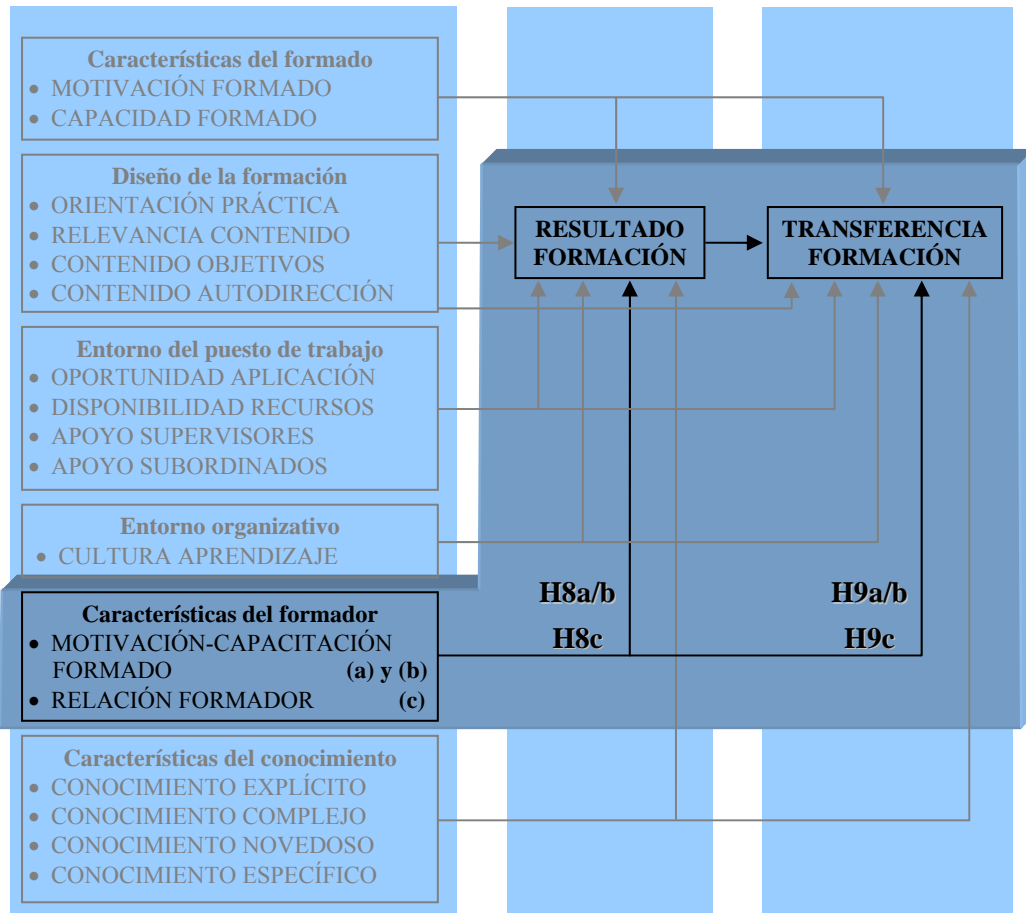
Características del formado
• MOTIVACIÓN FORMADO
• CAPACIDAD FORMADO

Diseño de la formación
• ORIENTACIÓN PRÁCTICA
• RELEVANCIA CONTENIDO
• CONTENIDO OBJETIVOS
• CONTENIDO AUTODIRECCIÓN

Entorno del puesto de trabajo
• OPORTUNIDAD APLICACIÓN
• DISPONIBILIDAD RECURSOS
• APOYO SUPERVISORES
• APOYO SUBORDINADOS

Entorno organizativo
• CULTURA APRENDIZAJE

Características del formador
• MOTIVACIÓN-CAPACITACIÓN FORMADO (a) y (b)
• RELACIÓN FORMADOR (c)

Características del conocimiento
• CONOCIMIENTO EXPLÍCITO
• CONOCIMIENTO COMPLEJO
• CONOCIMIENTO NOVEDOSO
• CONOCIMIENTO ESPECÍFICO

RESULTADO FORMACIÓN

TRANSFERENCIA FORMACIÓN

H8a/b
H8c

H9a/b
H9c